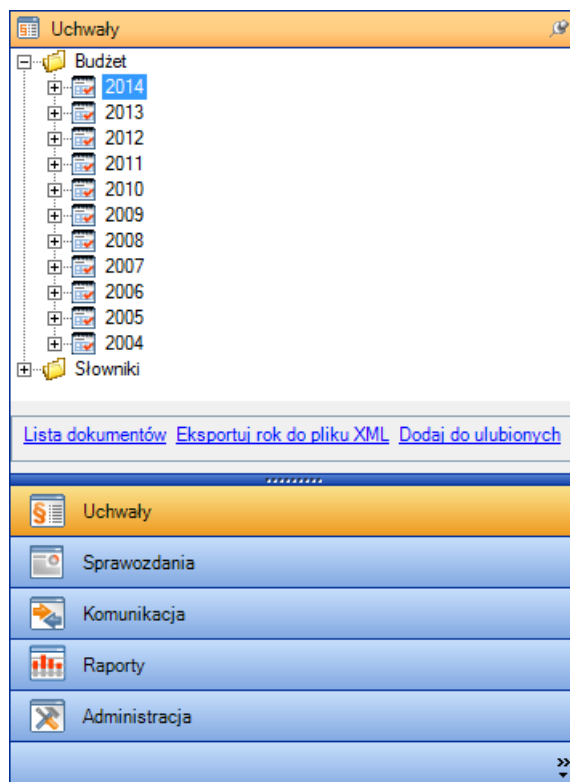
Uchwały

Budżet
2014
2013
2012
2011
2010
2009
2008
2007
2006
2005
2004
Słowniki

Lista dokumentów Eksportuj rok do pliku XML Dodaj do ulubionych

Uchwały
Sprawozdania
Komunikacja
Raporty
Administracja